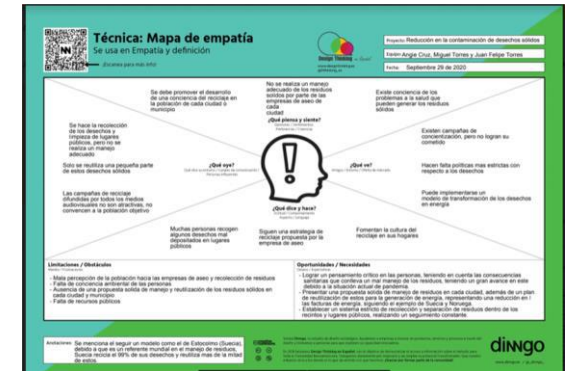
Técnica: Mapa de empatía
Se usa en Empatía y definición

¡Escanea para más info!

Design Thinking en Español

Proyecto: Reducción en la contaminación de desechos sólidos
Equipo: Angie Cruz, Miguel Torres y Juan Felipe Torres
Fecha: Septiembre 29 de 2020

Se debe promover el desarrollo de una conciencia del reciclaje en la población de cada ciudad o municipio

No se realiza un manejo adecuado de los residuos sólidos por parte de las empresas de aseo de cada ciudad

Existe conciencia de los problemas a la salud que pueden generar los residuos sólidos

¿Qué piensa y siente?

Se hace la recolección de los desechos y limpieza de lugares públicos, pero no se realiza un manejo adecuado

Solo se reutiliza una pequeña parte de estos desechos sólidos

Las campañas de reciclaje difundidas por todos los medios audiovisuales no son atractivas, no convencen a la población objetivo

¿Qué oye?

¿Qué ve?

Existen campañas de concientización, pero no logran su cometido

Hacen falta políticas mas estrictas con respecto a los desechos

Puede implementarse un modelo de transformación de los desechos en energía

¿Qué dice y hace?

Muchas personas recogen algunos desechos mal depositados en lugares públicos

Siguen una estrategia de reciclaje propuesta por la empresa de aseo

Fomentan la cultura del reciclaje en sus hogares

Limitaciones / Obstáculos
- Mala percepción de la población hacia las empresas de aseo y recolección de residuos
- Falta de conciencia ambiental de las personas
- Ausencia de una propuesta sólida de manejo y reutilización de los residuos sólidos en cada ciudad y municipio
- Falta de recursos públicos

Oportunidades / Necesidades
- Lograr un pensamiento crítico en las personas, teniendo en cuenta las consecuencias sanitarias que conlleva un mal manejo de los residuos, teniendo un gran avance en este debido a la situación actual de pandemia.
- Presentar una propuesta sólida de manejo de residuos en cada ciudad, además de un plan de reutilización de estos para la generación de energía, representando una reducción en las facturas de energía, siguiendo el ejemplo de Suecia y Noruega.
- Establecer un sistema estricto de recolección y separación de desechos dentro de los recintos y lugares públicos, realizando un seguimiento constante.

Anotaciones: Se menciona el seguir un modelo como el de Estocolmo (Suecia), debido a que es un referente mundial en el manejo de residuos, Suecia recicla el 99% de sus desechos y transforma más de la mitad de estos.

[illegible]

dinngo